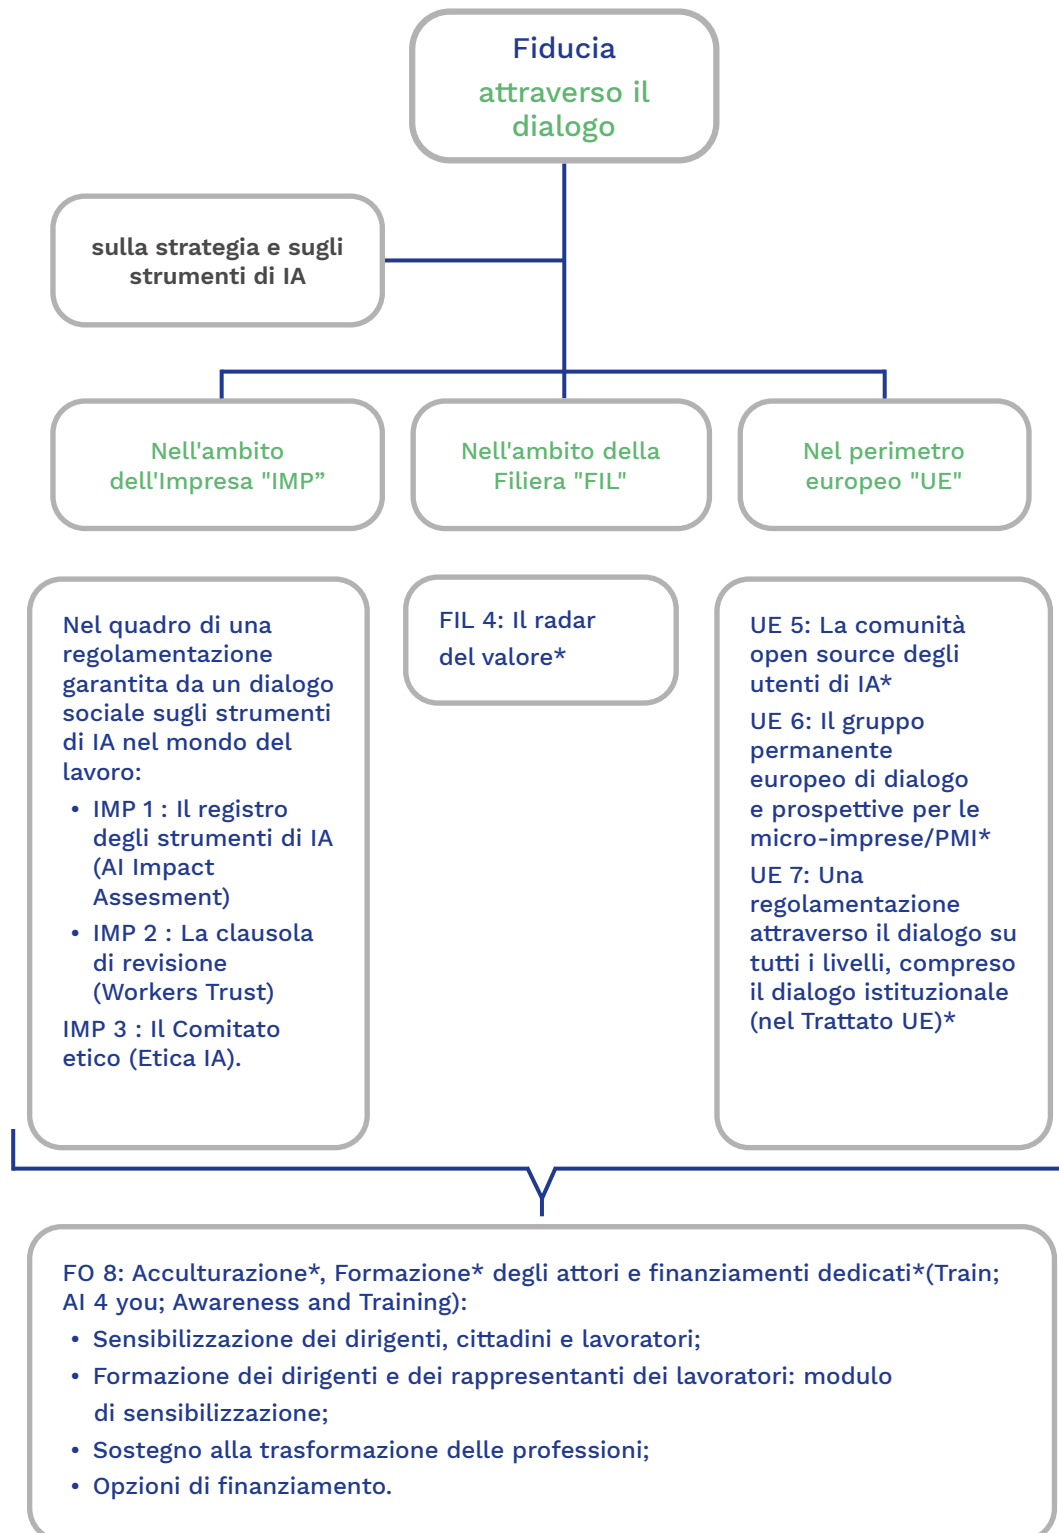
Fiducia
attraverso il dialogo

sulla strategia e sugli strumenti di IA

Nell'ambito dell'Impresa "IMP”

Nell'ambito della Filiera "FIL"

Nel perimetro europeo "UE"

Nel quadro di una regolamentazione garantita da un dialogo sociale sugli strumenti di IA nel mondo del lavoro:
• IMP 1 : Il registro degli strumenti di IA (AI Impact Assesment)
• IMP 2 : La clausola di revisione (Workers Trust)
IMP 3 : Il Comitato etico (Etica IA).

FIL 4: Il radar del valore*

UE 5: La comunità open source degli utenti di IA*
UE 6: Il gruppo permanente europeo di dialogo e prospettive per le micro-imprese/PMI*
UE 7: Una regolamentazione attraverso il dialogo su tutti i livelli, compreso il dialogo istituzionale (nel Trattato UE)*

FO 8: Acculturazione*, Formazione* degli attori e finanziamenti dedicati*(Train; AI 4 you; Awareness and Training):
• Sensibilizzazione dei dirigenti, cittadini e lavoratori;
• Formazione dei dirigenti e dei rappresentanti dei lavoratori: modulo di sensibilizzazione;
• Sostegno alla trasformazione delle professioni;
• Opzioni di finanziamento.